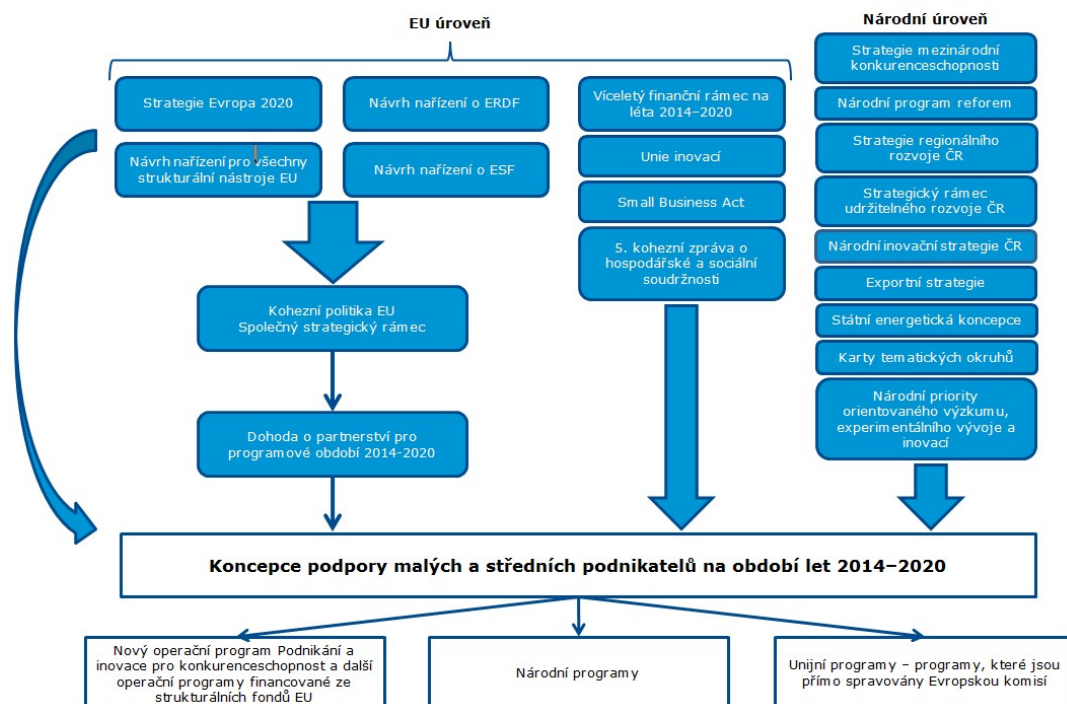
EU úroveň

Národní úroveň

Strategie Evropa 2020

Návrh nařízení o ERDF

Návrh nařízení pro všechny strukturální nástroje EU

Návrh nařízení o ESF

Víceletý finanční rámec na léta 2014–2020

Unie inovací

Small Business Act

5. kohezní zpráva o hospodářské a sociální soudržnosti

Strategie mezinárodní konkurenceschopnosti

Národní program reforem

Strategie regionálního rozvoje ČR

Strategický rámec udržitelného rozvoje ČR

Národní inovační strategie ČR

Exportní strategie

Státní energetická koncepce

Karty tematických okruhů

Národní priority orientovaného výzkumu, experimentálního vývoje a inovací

Kohezní politika EU
Společný strategický rámec

Dohoda o partnerství pro programové období 2014-2020

Koncepce podpory malých a středních podnikatelů na období let 2014–2020

Nový operační program Podnikání a inovace pro konkurenceschopnost a další operační programy financované ze strukturálních fondů EU

Národní programy

Unijní programy – programy, které jsou přímo spravovány Evropskou komisí